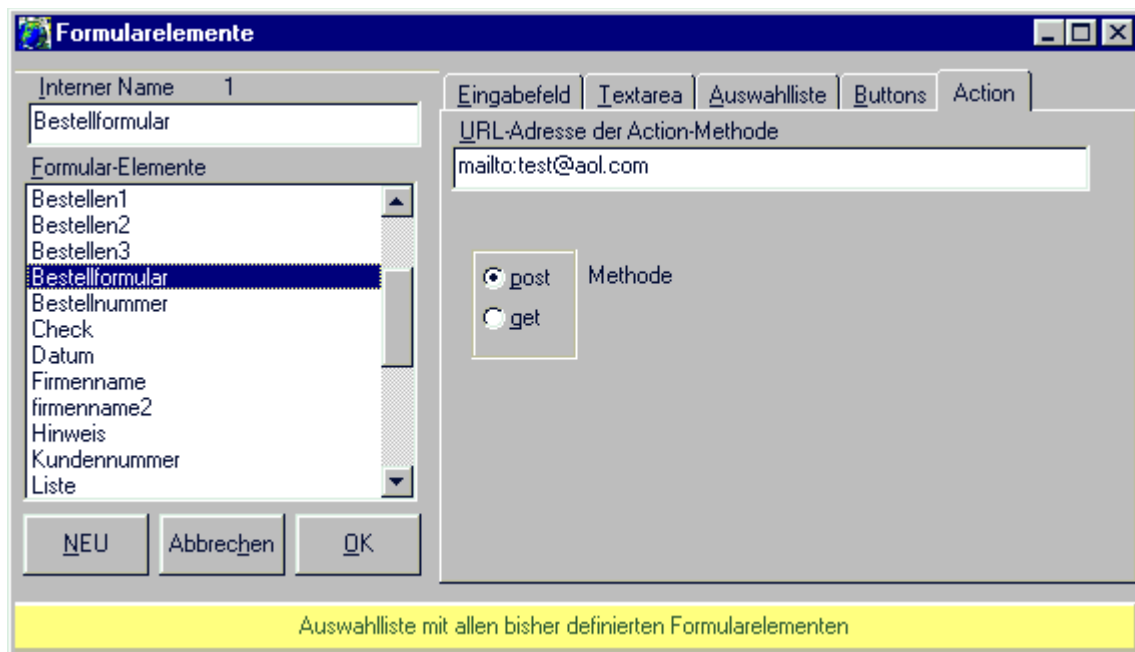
Formularelemente

Interner Name 1

Bestellformular

Formular-Elemente

Bestellen1
Bestellen2
Bestellen3
Bestellformular
Bestellnummer
Check
Datum
Firmenname
firmenname2
Hinweis
Kundennummer
Liste

NEU | Abbrechen | OK

Eingabefeld | Textarea | Auswahlliste | Buttons | Action

URL-Adresse der Action-Methode

mailto:test@aol.com

post
get

Methode

Auswahlliste mit allen bisher definierten Formularelementen